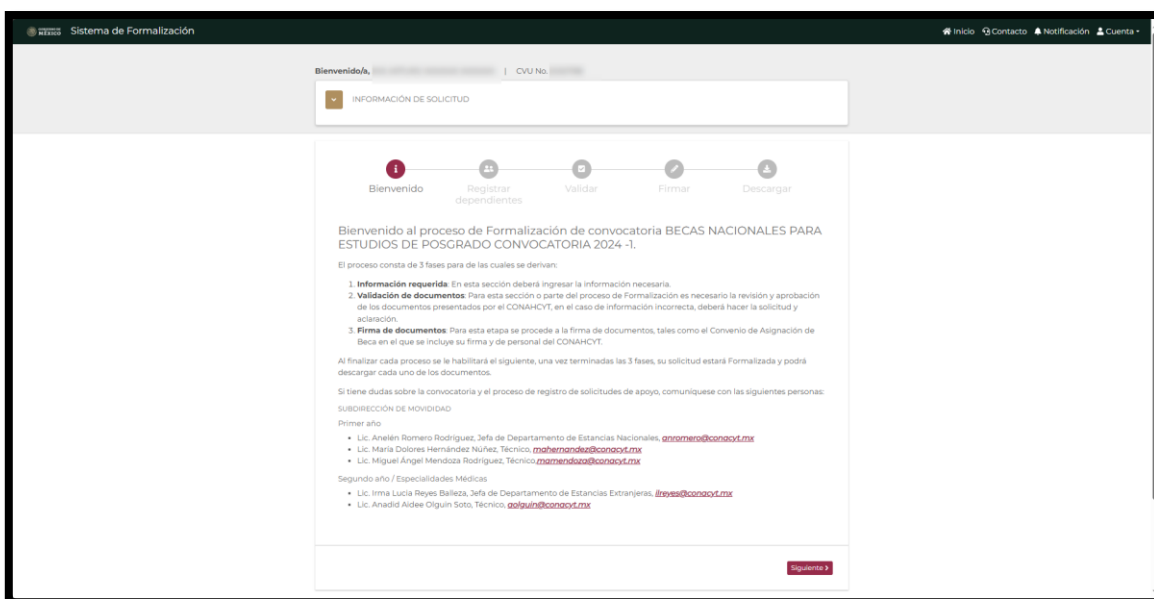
MÉXICO Sistema de Formalización

Inicio Contacto Notificación Cuenta

Bienvenido/a, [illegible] | CVU No. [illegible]

INFORMACIÓN DE SOLICITUD

Bienvenido Registrar dependientes Validar Firmar Descargar

Bienvenido al proceso de Formalización de convocatoria BECAS NACIONALES PARA ESTUDIOS DE POSGRADO CONVOCATORIA 2024 -1.

El proceso consta de 3 fases para de las cuales se derivan:

1. **Información requerida**: En esta sección deberá ingresar la información necesaria.
2. **Validación de documentos**: Para esta sección o parte del proceso de Formalización es necesario la revisión y aprobación de los documentos presentados por el CONAHCYT, en el caso de información incorrecta, deberá hacer la solicitud y aclaración.
3. **Firma de documentos**: Para esta etapa se procede a la firma de documentos, tales como el Convenio de Asignación de Beca en el que se incluye su firma y de personal del CONAHCYT.

Al finalizar cada proceso se le habilitará el siguiente, una vez terminadas las 3 fases, su solicitud estará Formalizada y podrá descargar cada uno de los documentos.

Si tiene dudas sobre la convocatoria y el proceso de registro de solicitudes de apoyo, comuníquese con las siguientes personas:

SUBDIRECCIÓN DE MOVIDILIDAD

Primer año

- Lic. Anelén Romero Rodriguez, Jefa de Departamento de Estancias Nacionales, anromero@conacyt.mx
- Lic. María Dolores Hernández Núñez, Técnico, mahernandez@conacyt.mx
- Lic. Miguel Ángel Mendoza Rodriguez, Técnico, mamendoza@conacyt.mx

Segundo año / Especialidades Médicas

- Lic. Irma Lucia Reyes Balleza, Jefa de Departamento de Estancias Extranjeras, ilreyes@conacyt.mx
- Lic. Anadid Aidee Olguin Soto, Técnico, aolguin@conacyt.mx

Siguiente